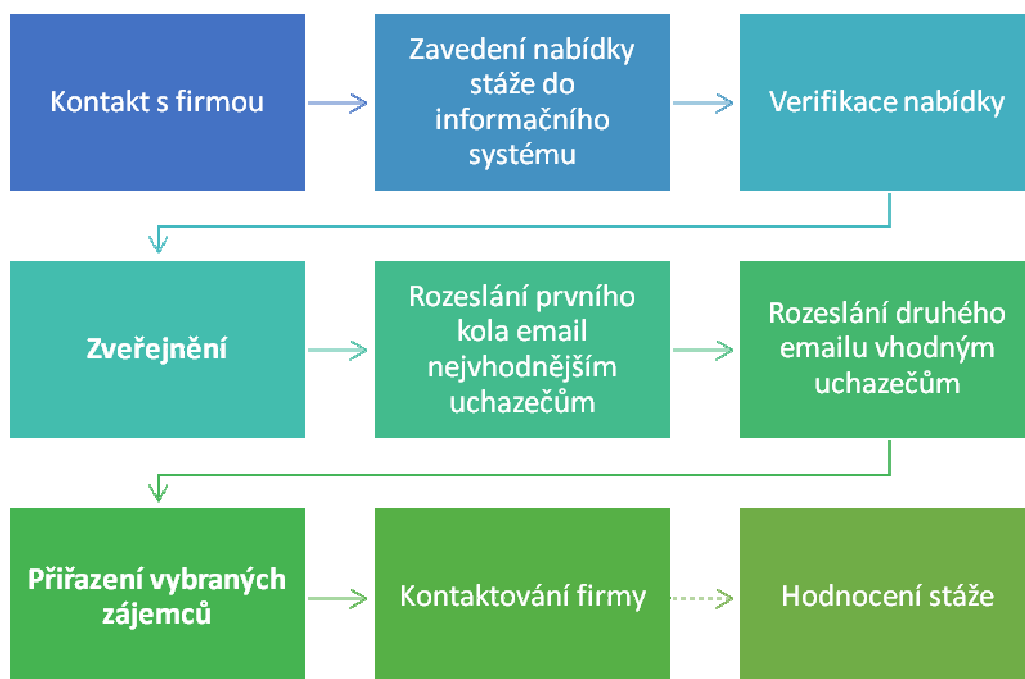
Kontakt s firmou

Zavedení nabídky stáže do informačního systému

Verifikace nabídky

Zveřejnění

Rozeslání prvního kola email nejvhodnějším uchazečům

Rozeslání druhého emailu vhodným uchazečům

Přiřazení vybraných zájemců

Kontaktování firmy

Hodnocení stáže